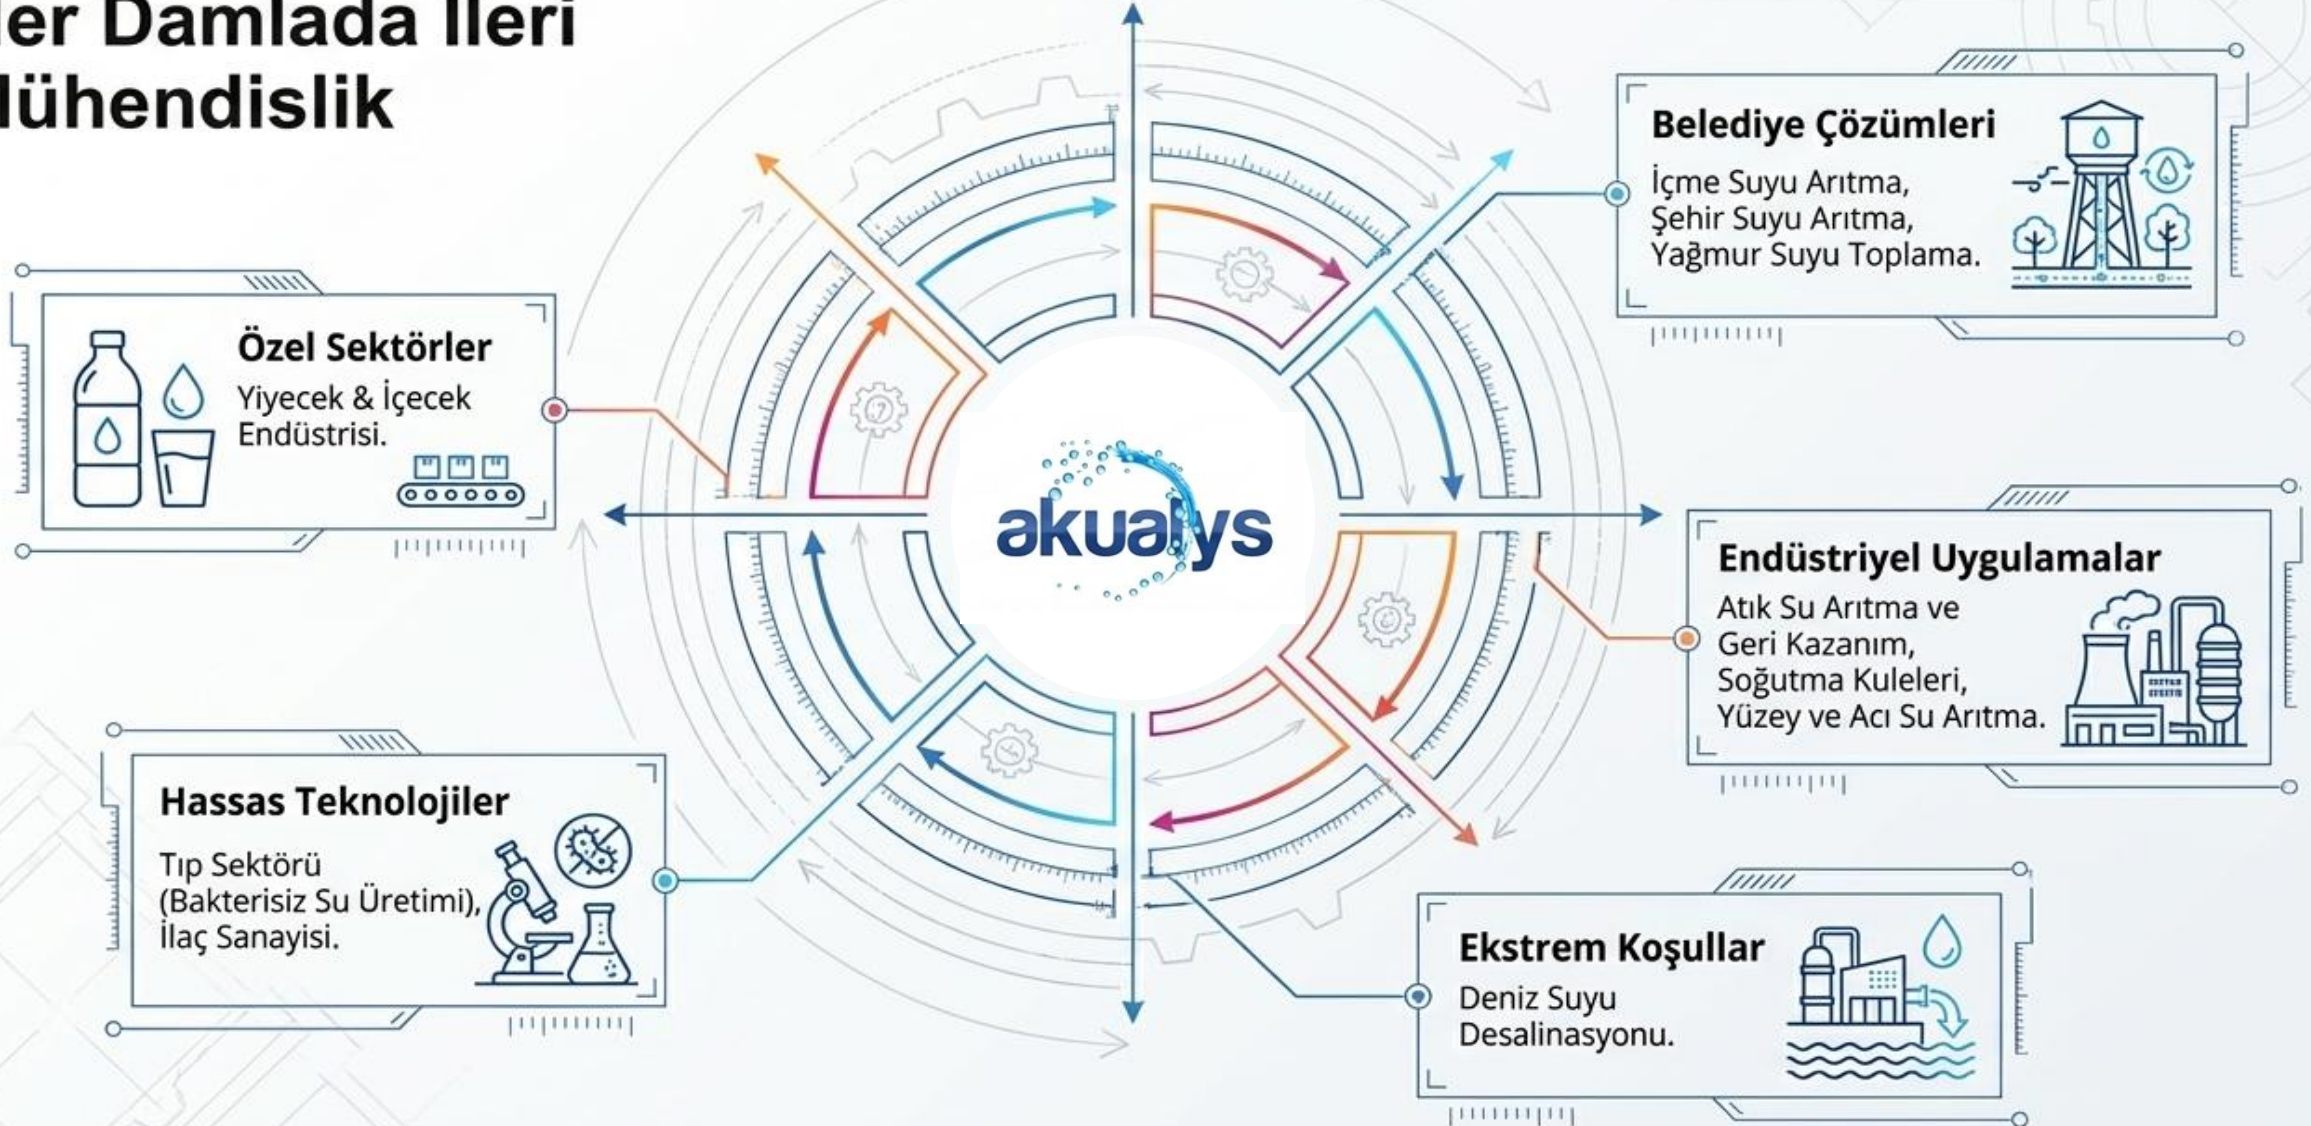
er Damlada İleri
lühendislik

Belediye Çözümleri
İçme Suyu Arıtma,
Şehir Suyu Arıtma,
Yağmur Suyu Toplama.

Özel Sektörler
Yiyecek & İçecek Endüstrisi.

akualys

Endüstriyel Uygulamalar
Atık Su Arıtma ve Geri Kazanım,
Soğutma Kuleleri,
Yüzey ve Acı Su Arıtma.

Hassas Teknolojiler
Tıp Sektörü (Bakterisiz Su Üretimi),
İlaç Sanayisi.

Ekstrem Koşullar
Deniz Suyu Desalinasyonu.